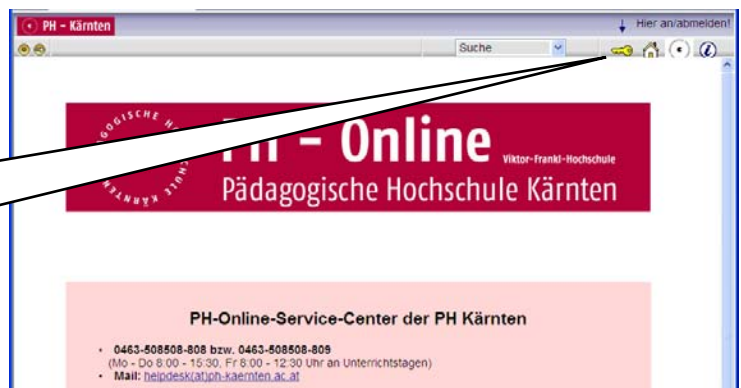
PH - Kärnten

Hier an/abmelden!

Suche

GOGISCHE H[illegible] KÄRNTEN

PH - Online Viktor-Frankl-Hochschule

Pädagogische Hochschule Kärnten

PH-Online-Service-Center der PH Kärnten

- 0463-508508-808 bzw. 0463-508508-809 (Mo - Do 8:00 - 15:30, Fr 8:00 - 12:30 Uhr an Unterrichtstagen)
- Mail: helpdesk(at)ph-kaernten.ac.at